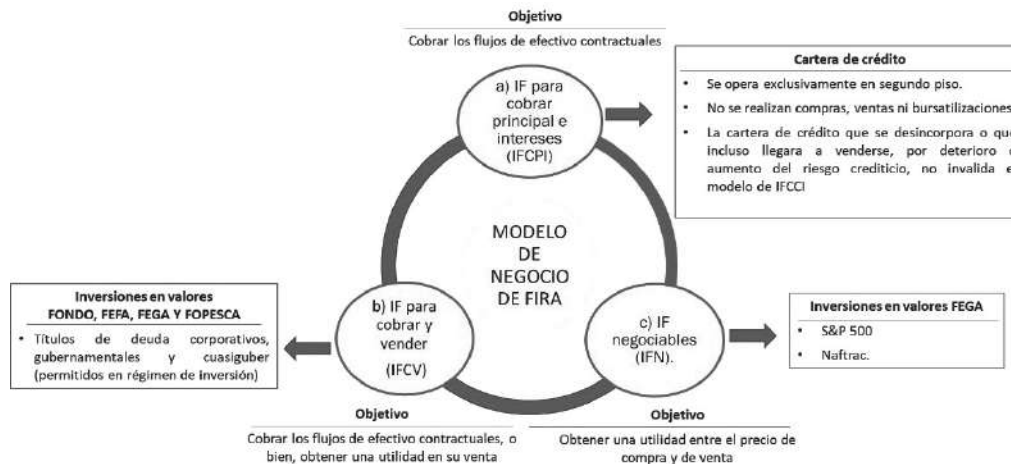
Objetivo

Cobrar los flujos de efectivo contractuales

a) IF para cobrar principal e intereses (IFCPI)

Cartera de crédito

- Se opera exclusivamente en segundo piso.
- No se realizan compras, ventas ni bursatilizaciones
- La cartera de crédito que se desincorpora o qu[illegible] incluso llegara a venderse, por deterioro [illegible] aumento del riesgo crediticio, no invalida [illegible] modelo de IFCCI

MODELO DE NEGOCIO DE FIRA

Inversiones en valores FONDO, FEFA, FEGA Y FOPESCA

- Títulos de deuda corporativos, gubernamentales y cuasiguber (permitidos en régimen de inversión)

b) IF para cobrar y vender (IFCV)

c) IF negociables (IFN).

Inversiones en valores FEGA

- S&P 500
- Naftrac.

Objetivo

Cobrar los flujos de efectivo contractuales, o bien, obtener una utilidad en su venta

Objetivo

Obtener una utilidad entre el precio de compra y de venta